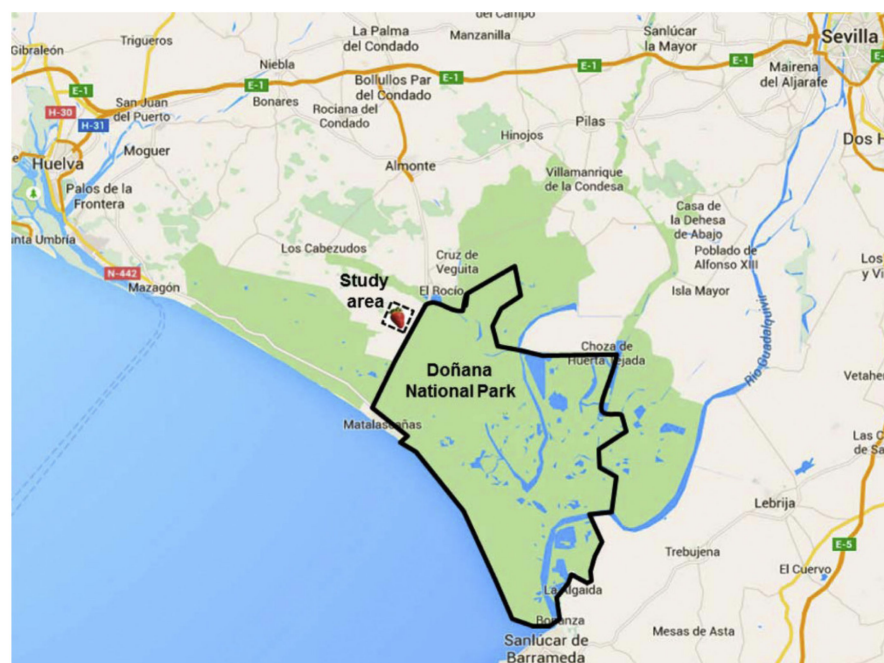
del Campo
Sevilla
Gibraleón
Trigueros
La Palma del Condado
Manzanilla
Sanlúcar la Mayor
E-1
E-1
Niebla
Bollullos Par del Condado
E-1
E-1
Mairena del Aljarafe
H-30
San Juan del Puerto
Bonares
Rociana del Condado
H-31
Dos H
Huelva
Moguer
Hinojos
Pilas
Palos de la Frontera
Almonte
Villamanrique de la Condesa
Casa de la Dehesa de Abajo
nta Umbría
Los Cabezudos
Cruz de Veguita
Poblado de Alfonso XIII
Los y Vi
N-442
Mazagón
Study area
El Rocío
Isla Mayor
Choza de Huerta Tejada
Doñana National Park
Río Guadalquivir
Vetahe
Matalascañas
Las C de Sa
Lebrija
E-5
Trebujena
El Cuervo
La Algaida
Bonanza
Mesas de Asta
Sanlucar de Barrameda